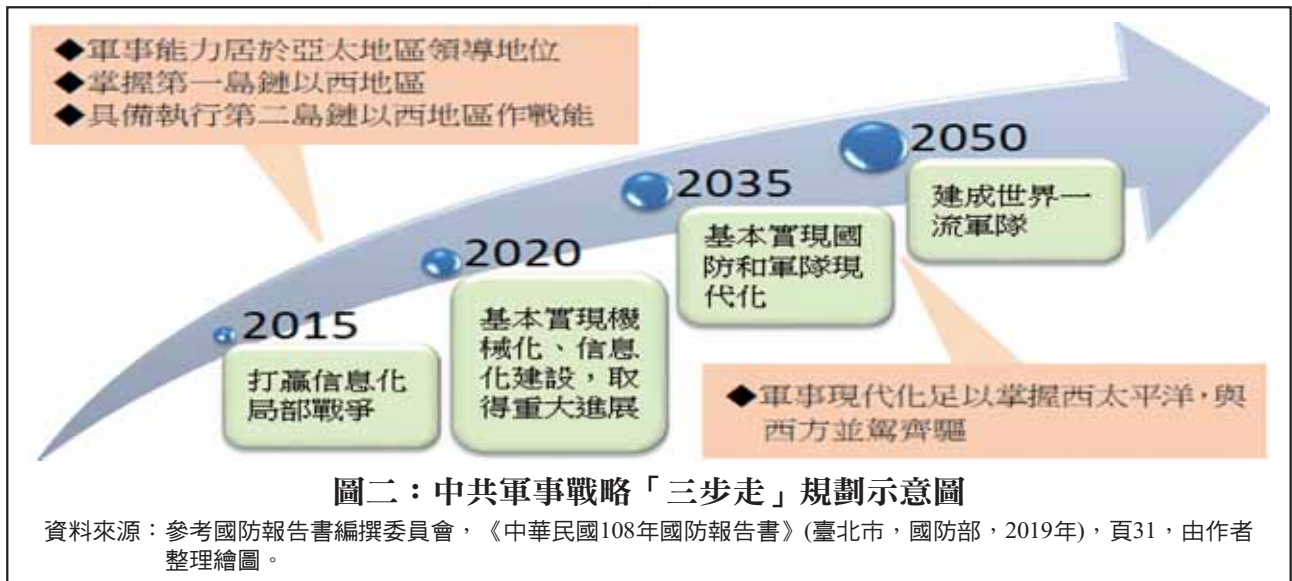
◆軍事能力居於亞太地區領導地位
◆掌握第一島鏈以西地區
◆具備執行第二島鏈以西地區作戰能

2050
建成世界一流軍隊

2035
基本實現國防和軍隊現代化

2020
基本實現機械化、信息化建設，取得重大進展

2015
打贏信息化局部戰爭

◆軍事現代化足以掌握西太平洋，與西方並駕齊驅

圖二：中共軍事戰略「三步走」規劃示意圖

資料來源：參考國防報告書編撰委員會，《中華民國108年國防報告書》(臺北市，國防部，2019年)，頁31，由作者整理繪圖。